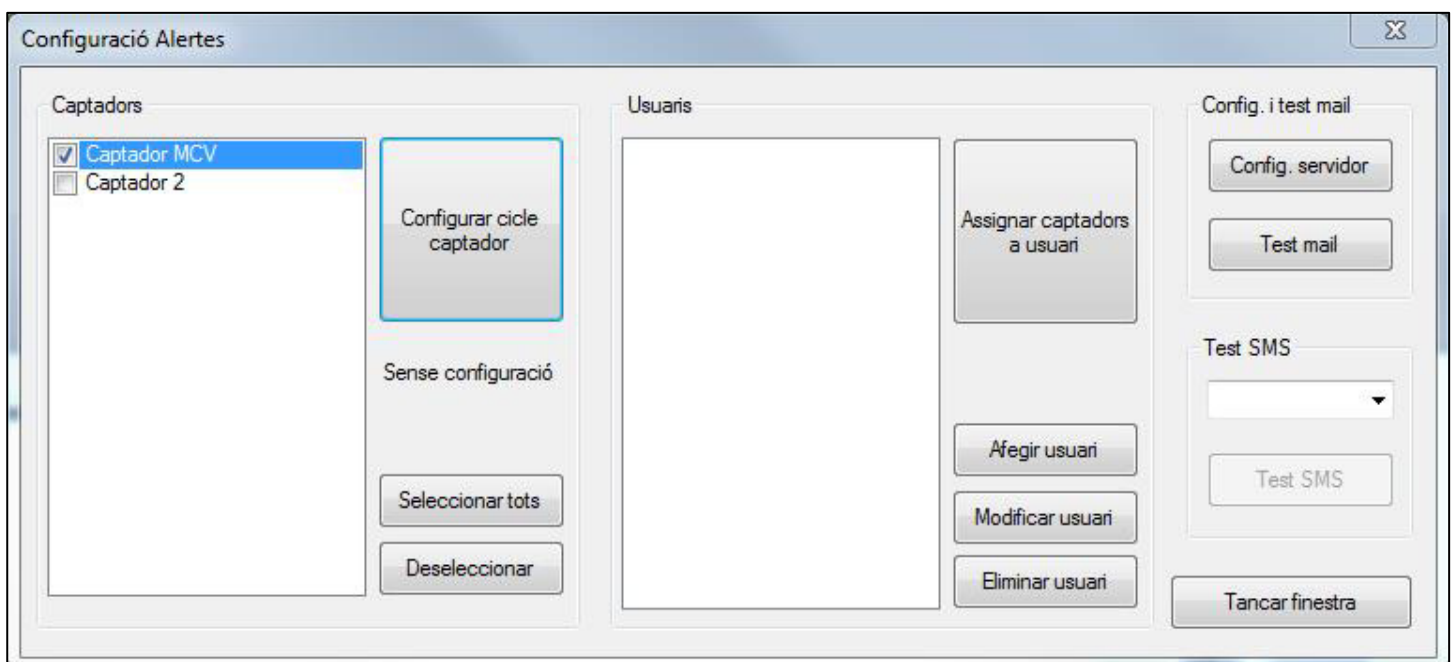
Configuració Alertes

Captadors

Captador MCV
Captador 2

Configurar cicle captador

Sense configuració

Seleccionar tots

Deseleccionar

Usuaris

Assignar captadors a usuari

Afegir usuari

Modificar usuari

Eliminar usuari

Config. i test mail

Config. servidor

Test mail

Test SMS

Test SMS

Tancar finestra